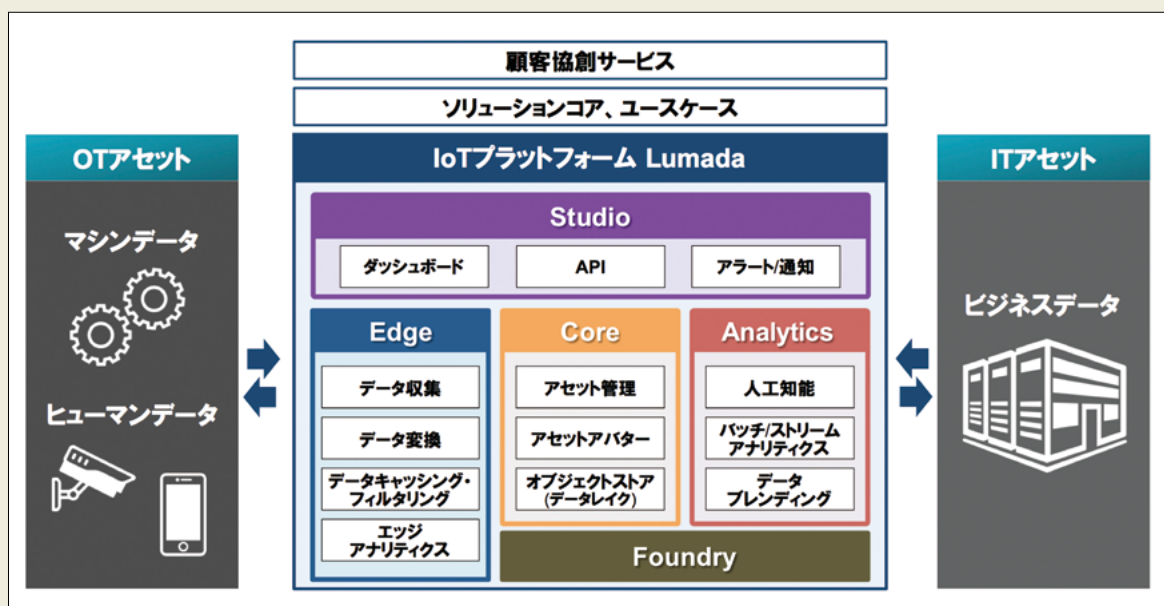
顧客協創サービス

ソリューションコア、ユースケース

OTアセット

マシンデータ

ヒューマンデータ

IoTプラットフォーム Lumada

Studio

ダッシュボード

API

アラート/通知

Edge

データ収集

データ変換

データキャッシング・フィルタリング

エッジアナリティクス

Core

アセット管理

アセットアバター

オブジェクトストア（データレイク）

Analytics

人工知能

バッチ/ストリームアナリティクス

データブレンディング

Foundry

ITアセット

ビジネスデータ